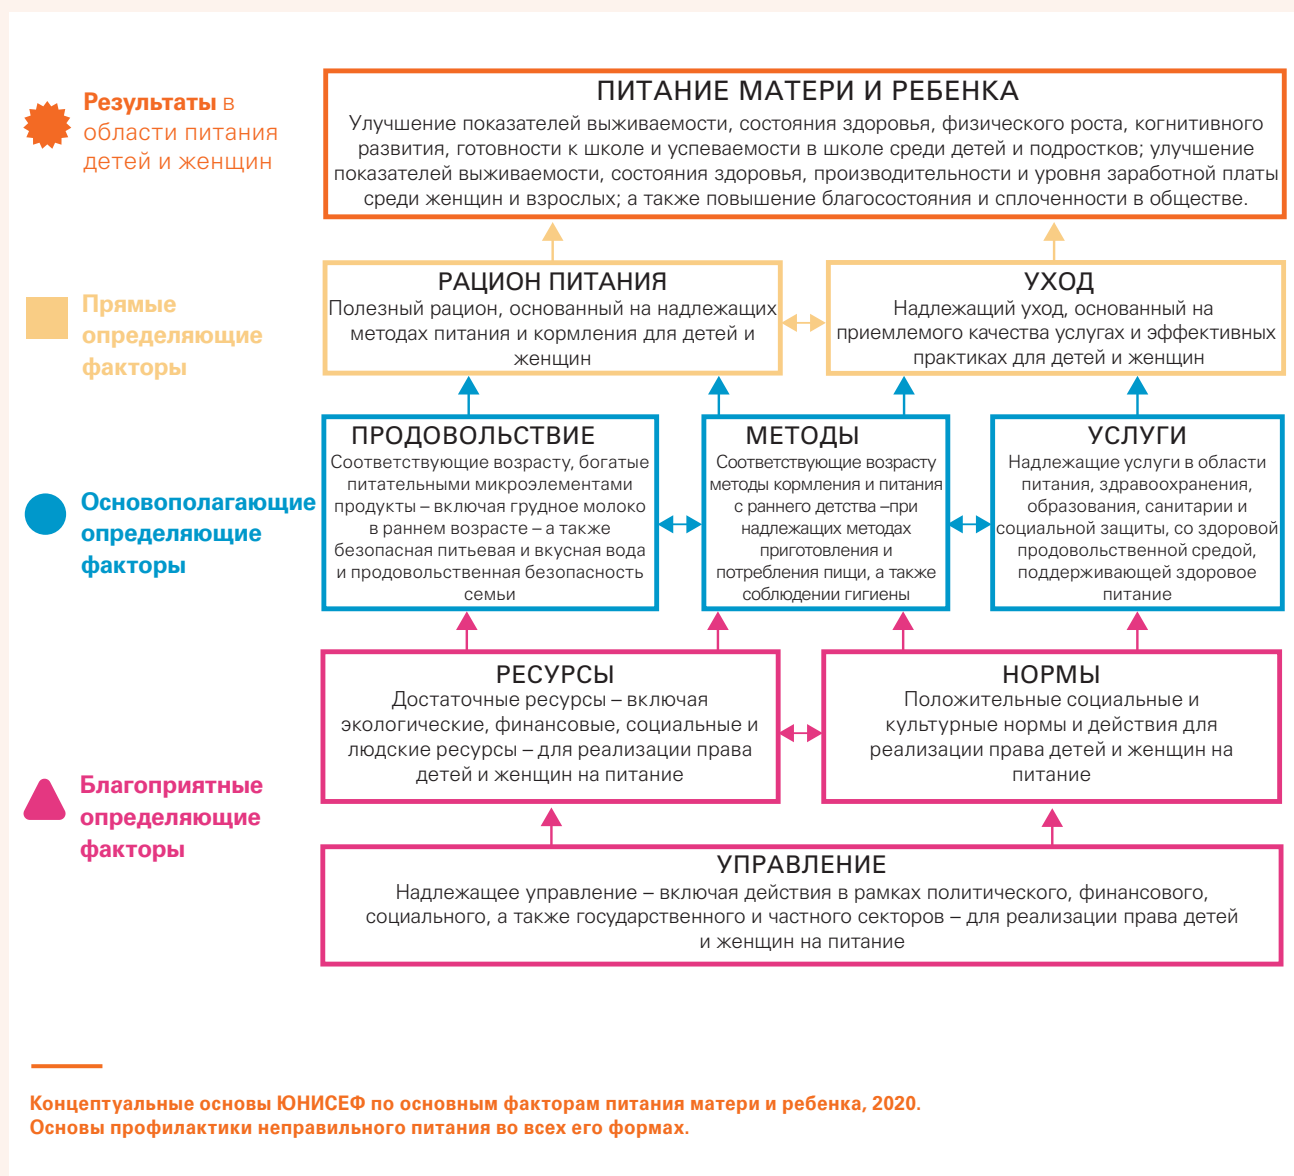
Результаты в области питания детей и женщин

ПИТАНИЕ МАТЕРИ И РЕБЕНКА

Улучшение показателей выживаемости, состояния здоровья, физического роста, когнитивного развития, готовности к школе и успеваемости в школе среди детей и подростков; улучшение показателей выживаемости, состояния здоровья, производительности и уровня заработной платы среди женщин и взрослых; а также повышение благосостояния и сплоченности в обществе.

Прямые определяющие факторы

РАЦИОН ПИТАНИЯ

Полезный рацион, основанный на надлежащих методах питания и кормления для детей и женщин

УХОД

Надлежащий уход, основанный на приемлемого качества услугах и эффективных практиках для детей и женщин

Основополагающие определяющие факторы

ПРОДОВОЛЬСТВИЕ

Соответствующие возрасту, богатые питательными микроэлементами продукты – включая грудное молоко в раннем возрасте – а также безопасная питьевая и вкусная вода и продовольственная безопасность семьи

МЕТОДЫ

Соответствующие возрасту методы кормления и питания с раннего детства –при надлежащих методах приготовления и потребления пищи, а также соблюдении гигиены

УСЛУГИ

Надлежащие услуги в области питания, здравоохранения, образования, санитарии и социальной защиты, со здоровой продовольственной средой, поддерживающей здоровое питание

Благоприятные определяющие факторы

РЕСУРСЫ

Достаточные ресурсы – включая экологические, финансовые, социальные и людские ресурсы – для реализации права детей и женщин на питание

НОРМЫ

Положительные социальные и культурные нормы и действия для реализации права детей и женщин на питание

УПРАВЛЕНИЕ

Надлежащее управление – включая действия в рамках политического, финансового, социального, а также государственного и частного секторов – для реализации права детей и женщин на питание

Концептуальные основы ЮНИСЕФ по основным факторам питания матери и ребенка, 2020.
Основы профилактики неправильного питания во всех его формах.